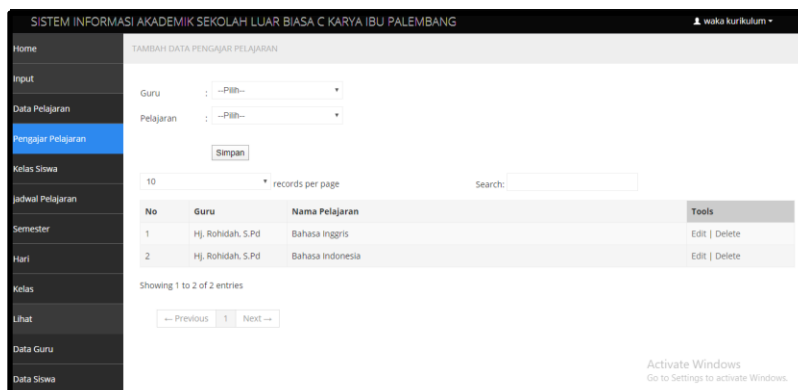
SISTEM INFORMASI AKADEMIK SEKOLAH LUAR BIASA C KARYA IBU PALEMBANG

waka kurikulum ▾

Home
Input
Data Pelajaran
Pengajar Pelajaran
Kelas Siswa
jadwal Pelajaran
Semester
Hari
Kelas
Lihat
Data Guru
Data Siswa

TAMBAH DATA PENGAJAR PELAJARAN

Guru : --Pilih--

Pelajaran : --Pilih--

Simpan

10 records per page

Search:

| No | Guru | Nama Pelajaran | Tools |
|---|---|---|---|
| 1 | Hj. Rohidah, S.Pd | Bahasa Inggris | Edit \| Delete |
| 2 | Hj. Rohidah, S.Pd | Bahasa Indonesia | Edit \| Delete |

Showing 1 to 2 of 2 entries

← Previous 1 Next →

Activate Windows
Go to Settings to activate Windows.